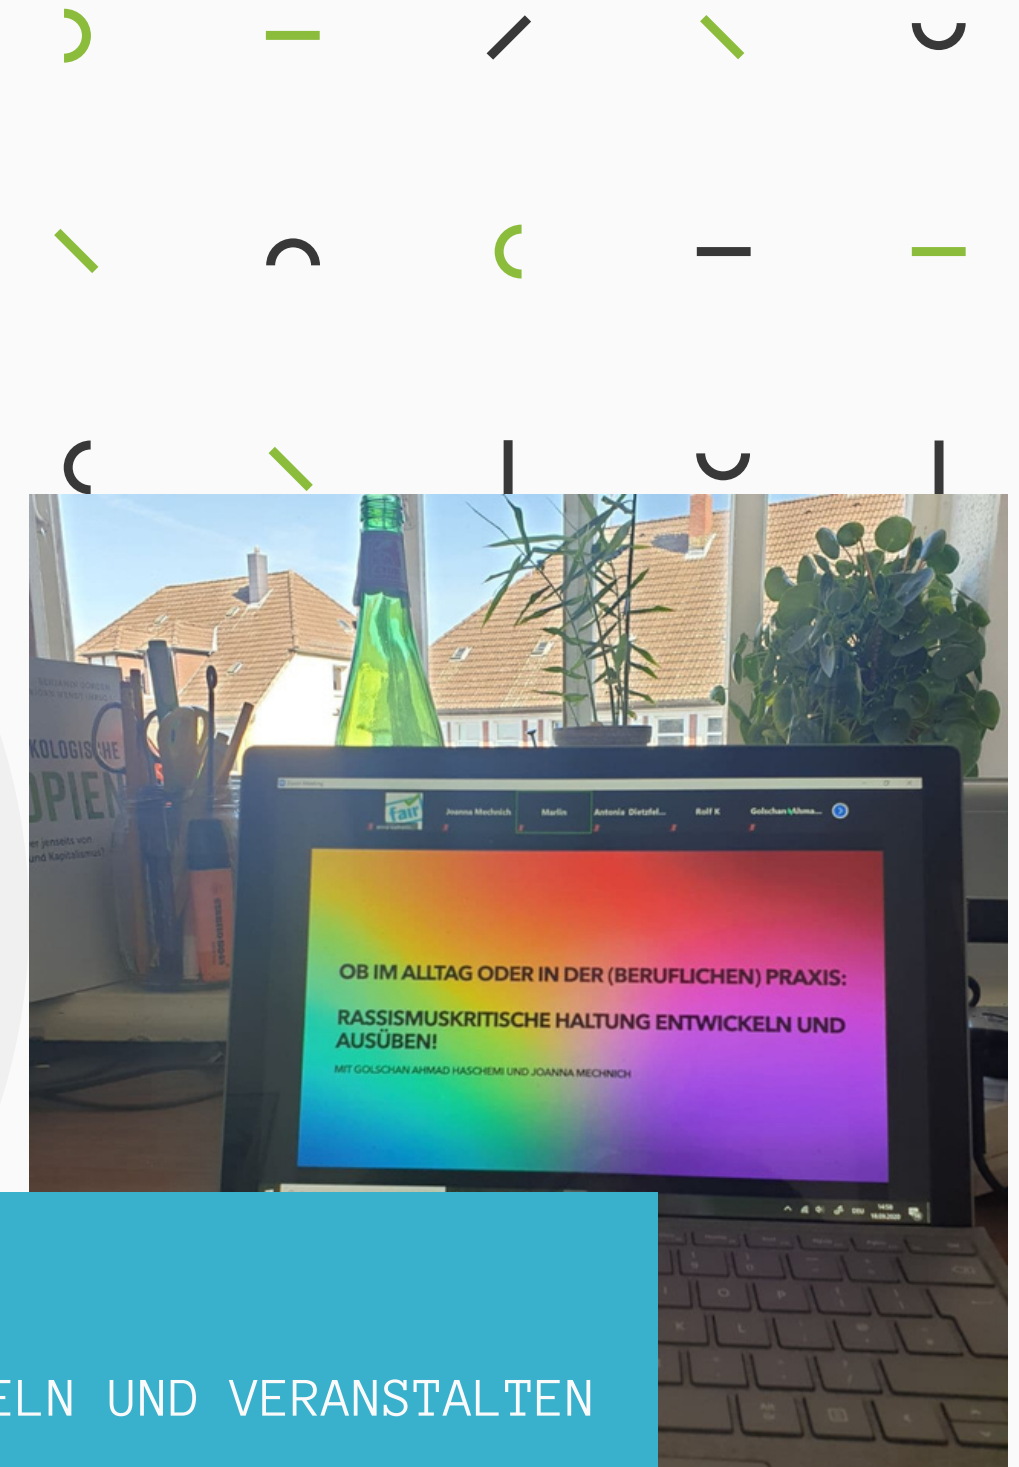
KOLOGISCHE
OPIEN
er jenseits von
und Kapitalismus?

fair

Joanna Mechnich
Marlin
Antonia Dietzfel...
Rolf K
Golschan Ahma...

OB IM ALLTAG ODER IN DER (BERUFLICHEN) PRAXIS:

RASSISMUSKRITISCHE HALTUNG ENTWICKELN UND AUSÜBEN!

MIT GOLSCHAN AHMAD HASCHEMI UND JOANNA MECHNICH

ELN UND VERANSTALTEN